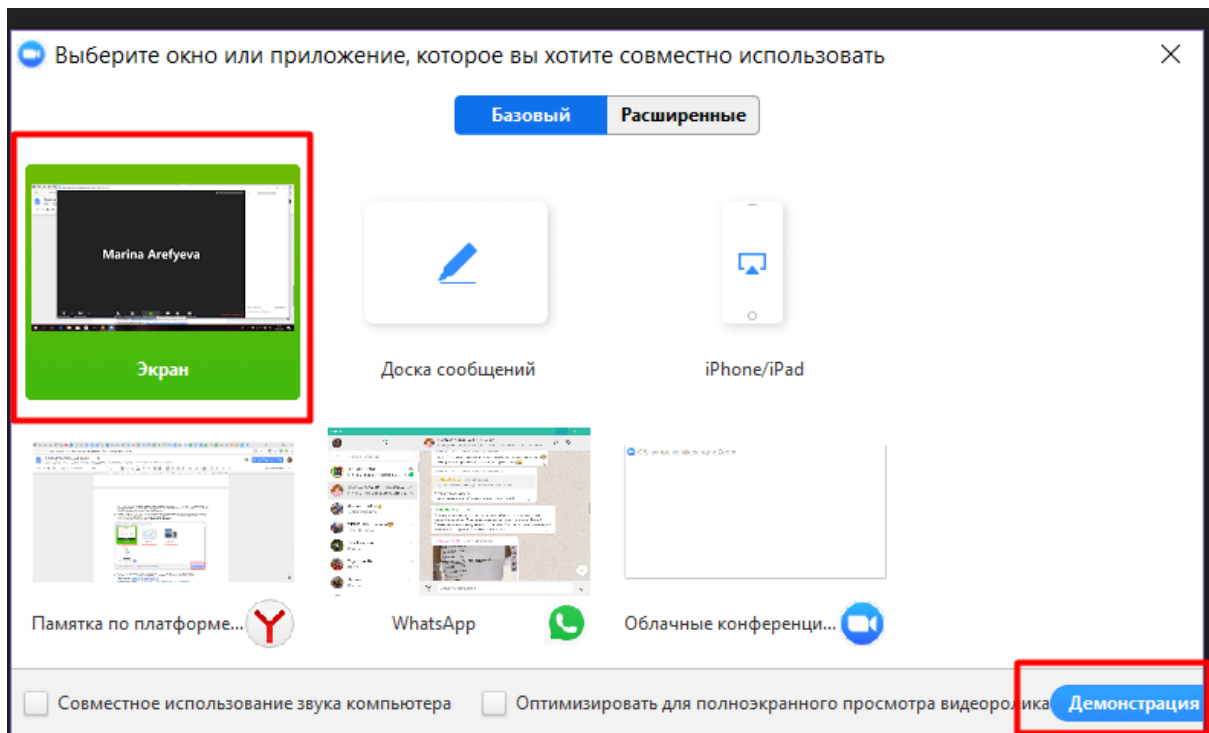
Выберите окно или приложение, которое вы хотите совместно использовать

Базовый Расширенные

Marina Arefyeva

Экран

Доска сообщений

iPhone/iPad

Памятка по платформе...

WhatsApp

Облачные конференци...

Совместное использование звука компьютера

Оптимизировать для полноэкранного просмотра видеоролика

Демонстрация